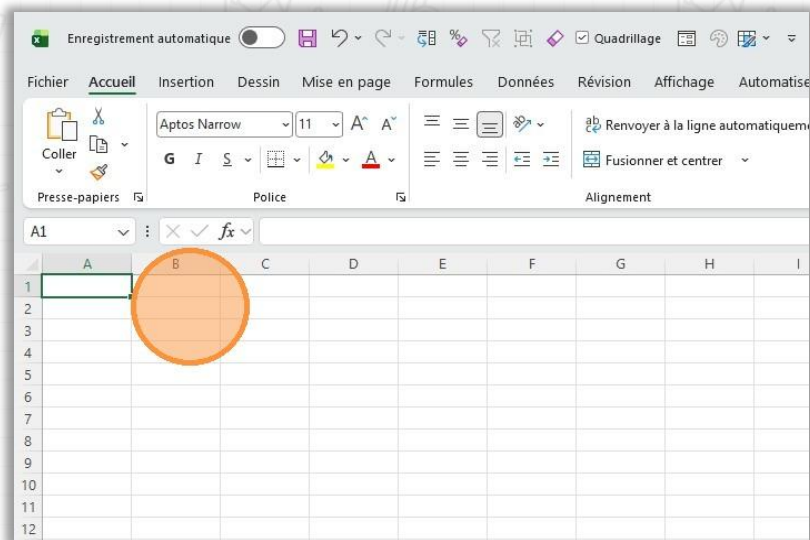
Enregistrement automatique

Quadrillage

Fichier Accueil Insertion Dessin Mise en page Formules Données Révision Affichage Automatise

Coller

Presse-papiers

Aptos Narrow 11 A A

G I S A

Police

Renvoyer à la ligne automatiqueme

Fusionner et centrer

Alignement

A1

$fx$

| | A | B | C | D | E | F | G | H | I |
|---|---|---|---|---|---|---|---|---|---|
| 1 | | | | | | | | | |
| 2 | | | | | | | | | |
| 3 | | | | | | | | | |
| 4 | | | | | | | | | |
| 5 | | | | | | | | | |
| 6 | | | | | | | | | |
| 7 | | | | | | | | | |
| 8 | | | | | | | | | |
| 9 | | | | | | | | | |
| 10 | | | | | | | | | |
| 11 | | | | | | | | | |
| 12 | | | | | | | | | |